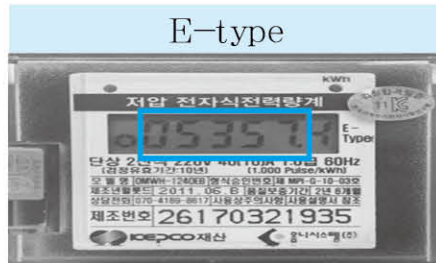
E-type

kWh

저압 전자식전력량계

05357.1

E-Type

단상 2선식 220V 40(10)A 1.0급 60Hz

(검정유효기간:10년) (1,000 Pulse/kWh)

모 델 명 OMWH-1240EB 형식승인번호 제 MPI-G-10-030

제조년월일 2011. 06. B 품질보증기간 2년 6개월

상담전화 070-4189-8617 사용상주의사항 사용설명서 참조

제조번호 26170321935

KEPCO재산

옴니시스템(주)

FK